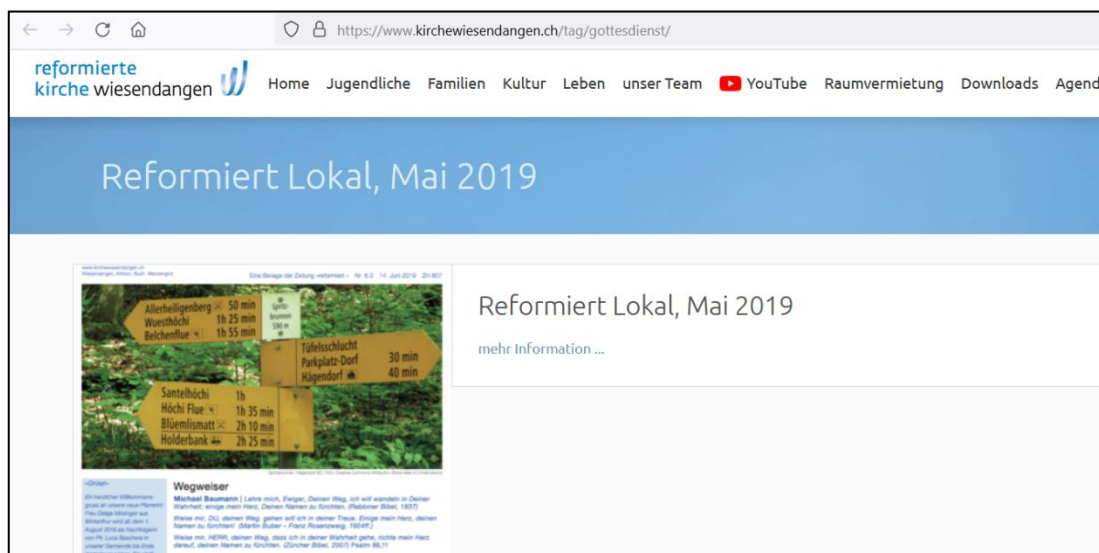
https://www.kirchewiesendangen.ch/tag/gottesdienst/

reformierte kirche wiesendangen

Home Jugendliche Familien Kultur Leben unser Team YouTube Raumvermietung Downloads Agend

Reformiert Lokal, Mai 2019

www.kirchewiesendangen.ch
Wiesendangen, Attikon, Buch, Menzengrüt

Eine Beilage der Zeitung «reformiert.» Nr. 6.2 14. Juni 2019 ZH 807

Allerheiligenberg 50 min
Wuesthöchi 1h 25 min
Belchenflue 1h 55 min

Spittelbrunnen 590 m

Tüfelsschlucht
Parkplatz-Dorf 30 min
Hägendorf 40 min

Santelhöchi 1h
Höchi Flue 1h 35 min
Blüemlismatt 2h 10 min
Holderbank 2h 25 min

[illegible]

«Grüezi»

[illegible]

Wegweiser

Michael Baumann | Lehre mich, Ewiger, Deinen Weg, ich will wandeln in Deiner Wahrheit; einige mein Herz, Deinen Namen zu fürchten. (Rabbiner Bibel, 1837)

Weise mir, DU, deinen Weg, gehen will ich in deiner Treue. Einige mein Herz, deinen Namen zu fürchten! (Martin Buber – Franz Rosenzweig, 1924ff.)

Weise mir, HERR, deinen Weg, dass ich in deiner Wahrheit gehe, richte mein Herz darauf, deinen Namen zu fürchten. (Zürcher Bibel, 2007) Psalm 86,11

Reformiert Lokal, Mai 2019

mehr Information ...